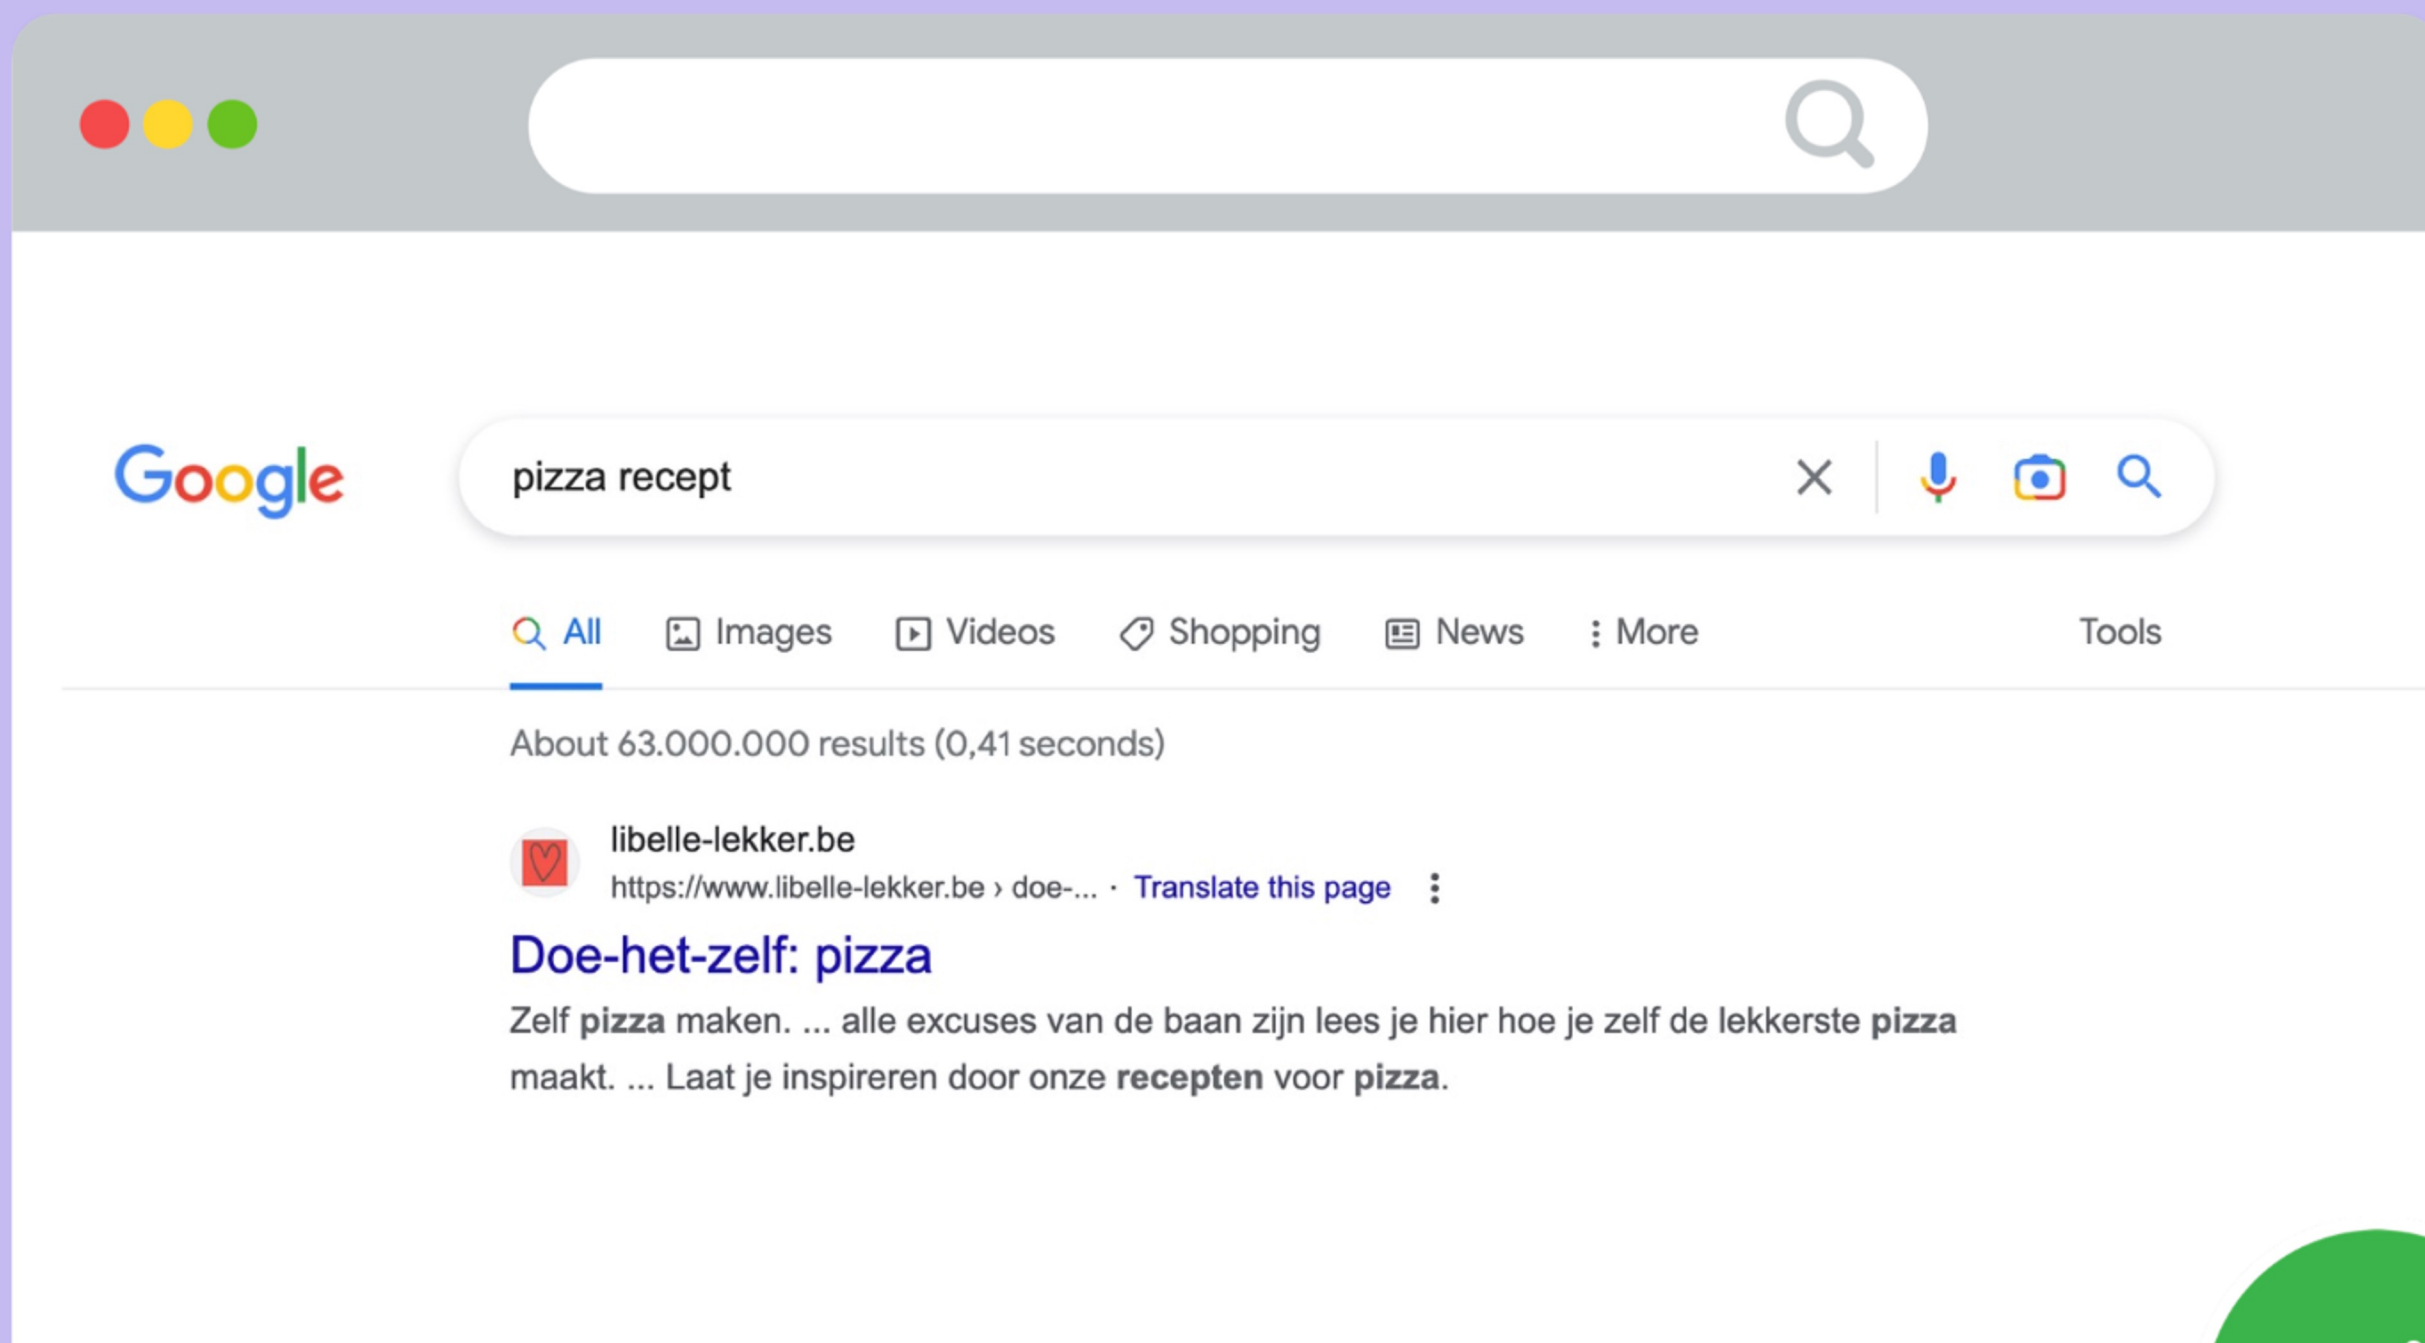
Google

pizza recept

All Images Videos Shopping News More Tools

About 63.000.000 results (0,41 seconds)

libelle-lekker.be
https://www.libelle-lekker.be › doe-... · Translate this page

Doe-het-zelf: pizza

Zelf pizza maken. ... alle excuses van de baan zijn lees je hier hoe je zelf de lekkerste pizza maakt. ... Laat je inspireren door onze recepten voor pizza.